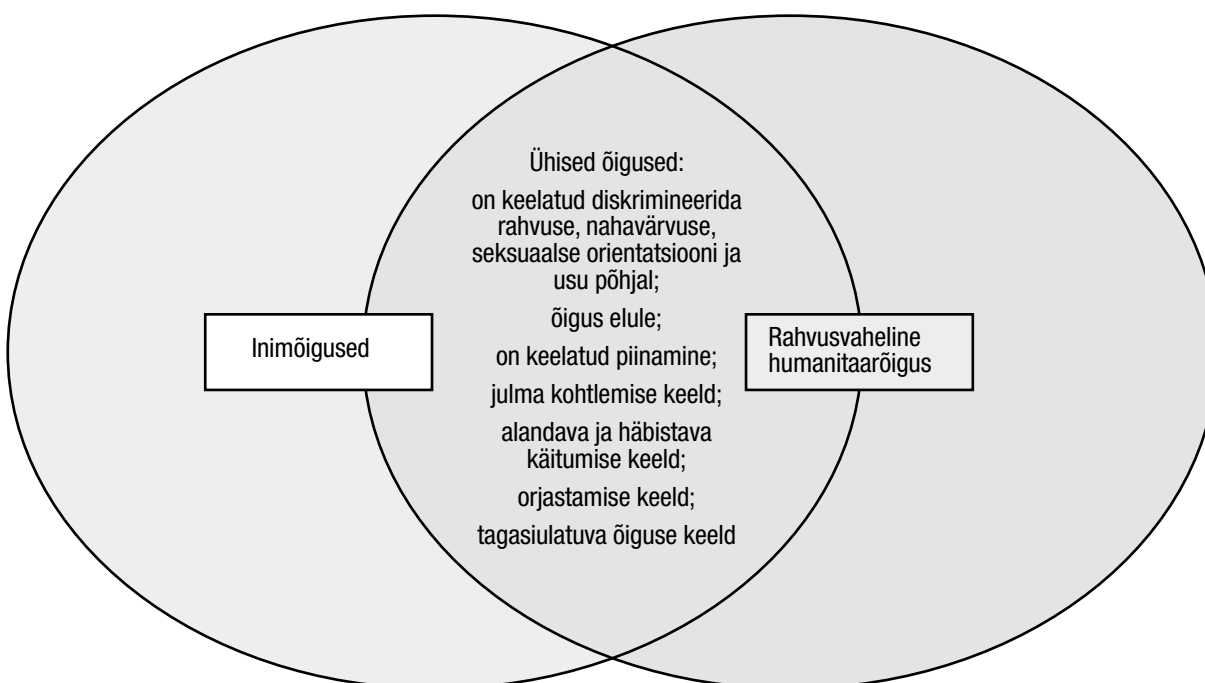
Inimõigused

Ühised õigused:

on keelatud diskrimineerida rahvuse, nahavärvuse, seksuaalse orientatsiooni ja usu põhjal;

õigus elule;

on keelatud piinamine;

julma kohtlemise keeld;

alandava ja häbistava käitumise keeld;

orjastamise keeld;

tagasiulatuva õiguse keeld

Rahvusvaheline humanitaarõigus